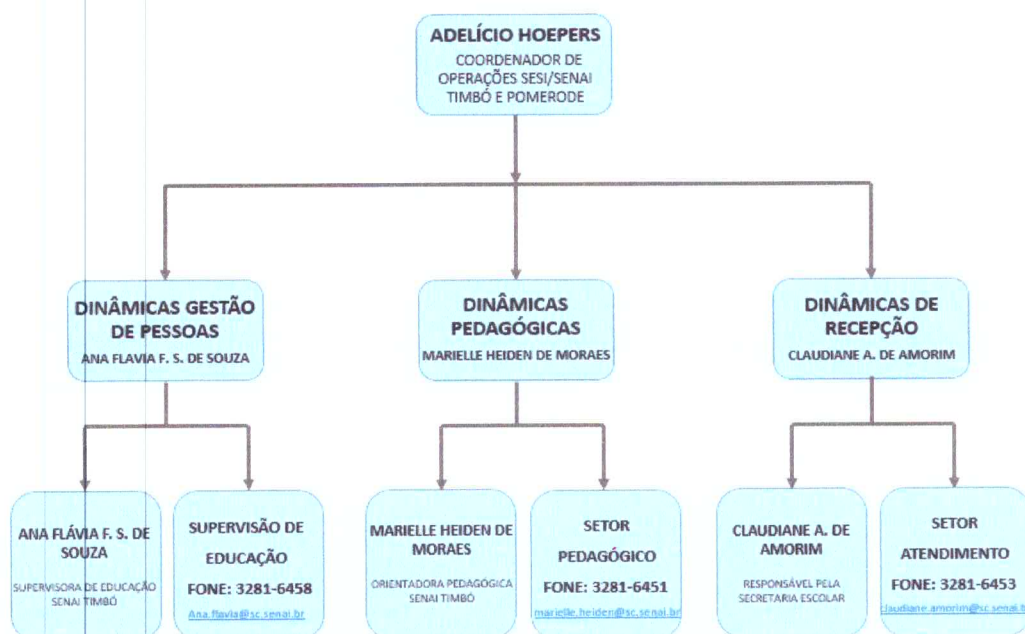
ADELÍCIO HOEPERS
COORDENADOR DE OPERAÇÕES SESI/SENAI TIMBÓ E POMERODE

DINÂMICAS GESTÃO DE PESSOAS
ANA FLAVIA F. S. DE SOUZA

DINÂMICAS PEDAGÓGICAS
MARIELLE HEIDEN DE MORAES

DINÂMICAS DE RECEPÇÃO
CLAUDIANE A. DE AMORIM

ANA FLÁVIA F. S. DE SOUZA
SUPERVISORA DE EDUCAÇÃO SENAI TIMBÓ

SUPERVISÃO DE EDUCAÇÃO
FONE: 3281-6458
Ana.flavia@sc.senai.br

MARIELLE HEIDEN DE MORAES
ORIENTADORA PEDAGÓGICA SENAI TIMBÓ

SETOR PEDAGÓGICO
FONE: 3281-6451
marielle.heiden@sc.senai.br

CLAUDIANE A. DE AMORIM
RESPONSÁVEL PELA SECRETARIA ESCOLAR

SETOR ATENDIMENTO
FONE: 3281-6453
claudiane.amorim@sc.senai.b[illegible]